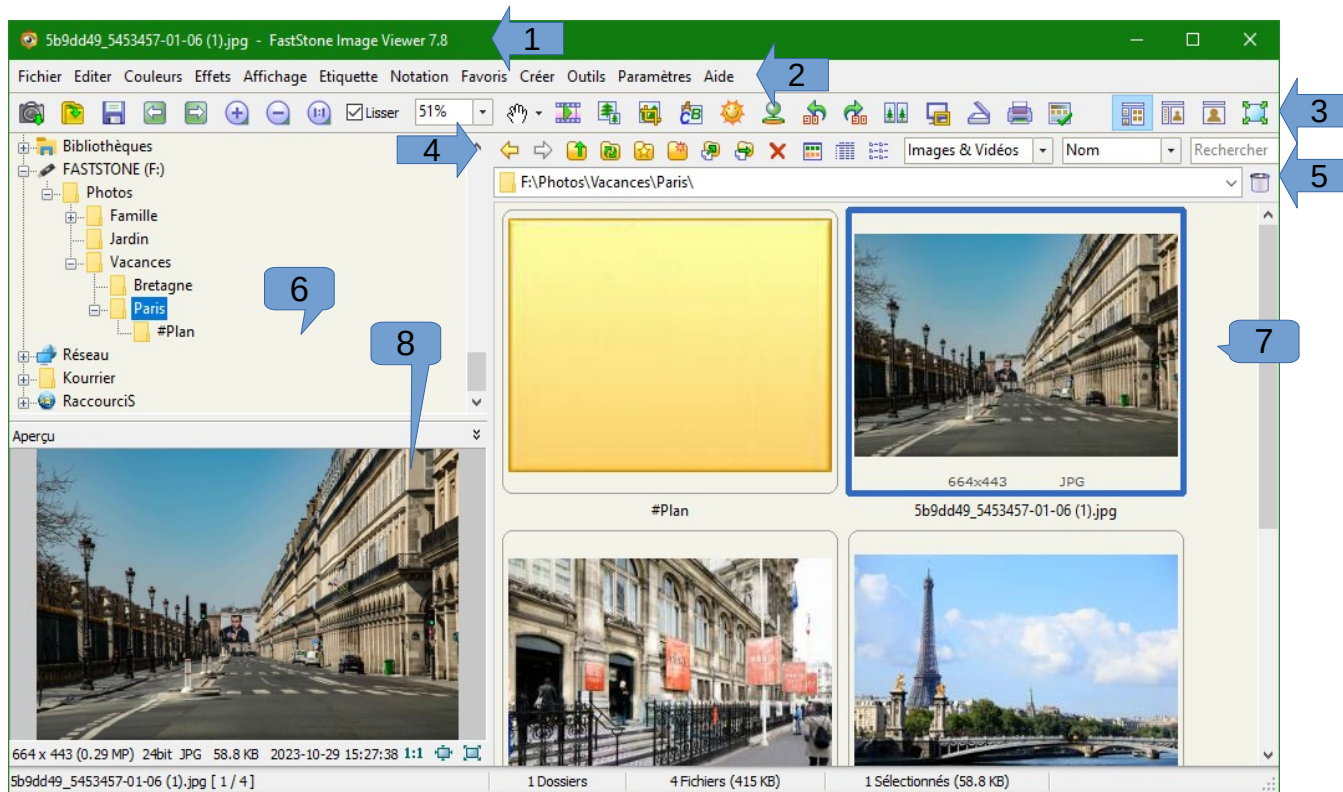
5b9dd49_5453457-01-06 (1).jpg - FastStone Image Viewer 7.8

1

Fichier Editer Couleurs Effets Affichage Etiquette Notation Favoris Créer Outils Paramètres Aide

2

Lisser 51%

3

Bibliothèques
FASTSTONE (F:)
Photos
Famille
Jardin
Vacances
Bretagne
Paris
#Plan
Réseau
Kourrier
RaccourciS

4

Images & Vidéos Nom Rechercher

5

F:\Photos\Vacances\Paris\

6

7

8

Aperçu

664x443 JPG

#Plan

5b9dd49_5453457-01-06 (1).jpg

664 x 443 (0.29 MP) 24bit JPG 58.8 KB 2023-10-29 15:27:38 1:1

5b9dd49_5453457-01-06 (1).jpg [ 1 / 4 ] 1 Dossiers 4 Fichiers (415 KB) 1 Sélectionnés (58.8 KB)